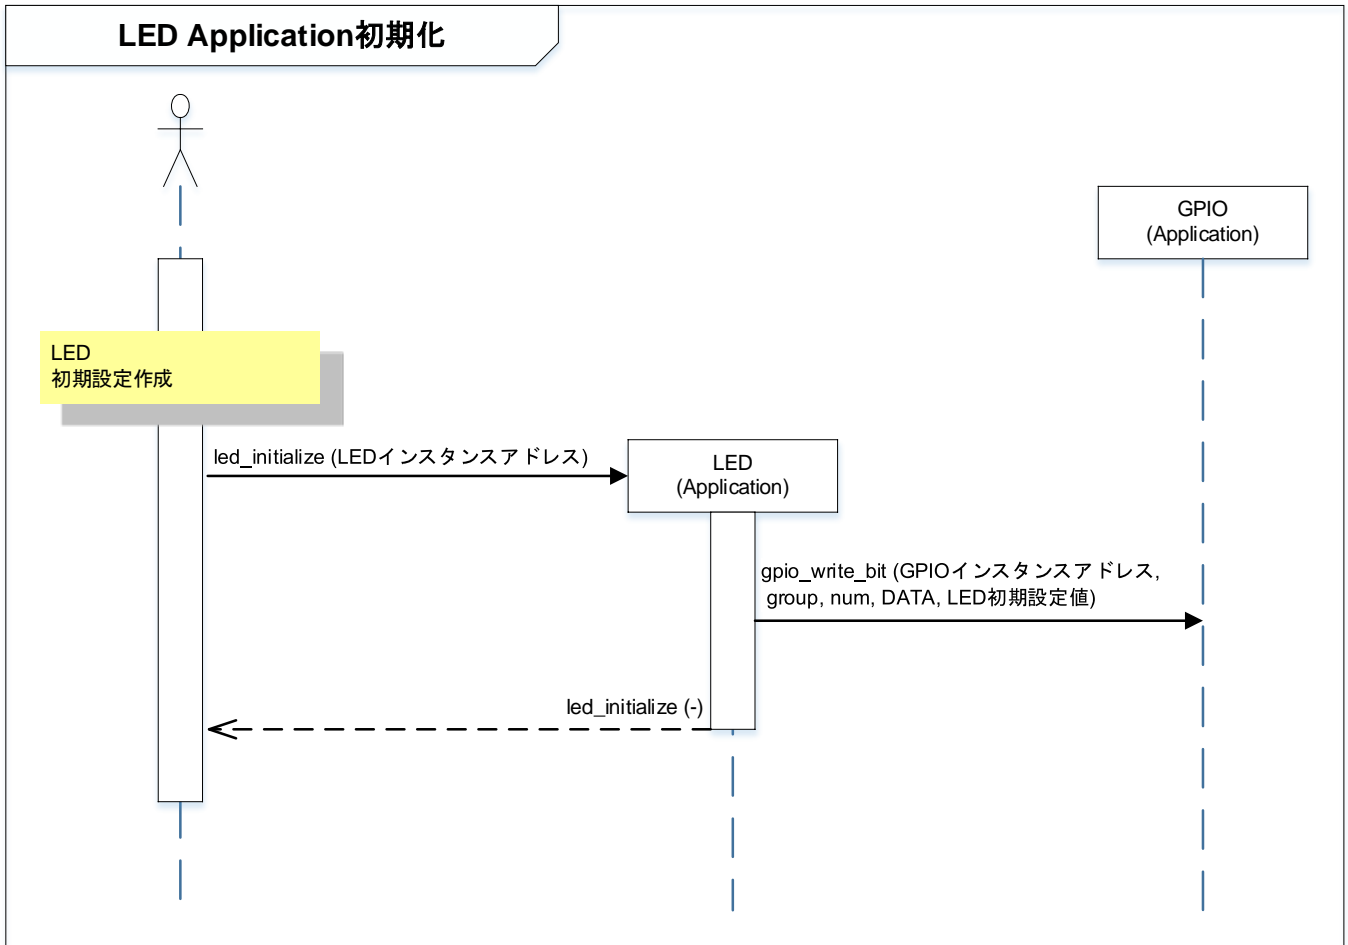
LED Application初期化

GPIO
(Application)

LED
初期設定作成

led_initialize (LEDインスタンスアドレス)

LED
(Application)

gpio_write_bit (GPIOインスタンスアドレス, group, num, DATA, LED初期設定値)

led_initialize (-)